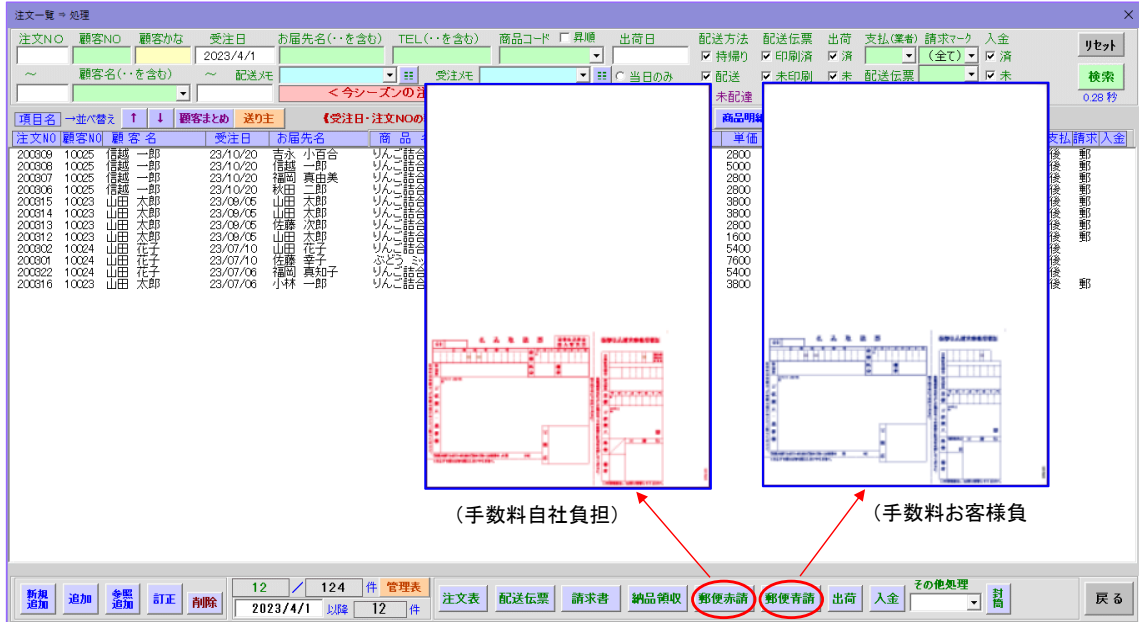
注文一覧 ⇒ 処理

注文NO 顧客NO 顧客かな 受注日 お届先名(・・を含む) TEL(・・を含む) 商品コード ☐ 昇順 出荷日 配送方法 配送伝票 出荷 支払(業者) 請求マーク 入金 リセット
2023/4/1
☑ 持帰り ☑ 印刷済 ☑ 済 (全て) ☑ 済
～ 顧客名(・・を含む) ～ 配送メモ 受注メモ ○ 当日のみ ☑ 配送 ☑ 未印刷 ☑ 未 配送伝票 ☑ 未 検索
0.28 秒
< 今シーズンの注
未配達
項目名 →並べ替え ↑ ↓ 顧客まとめ 送り主 【受注日・注文NOの 商品明細

| 注文NO | 顧客NO | 顧客名 | 受注日 | お届先名 | 商品名 | 単価 | 支払 | 請求 | 入金 |
|---|---|---|---|---|---|---|---|---|---|
| 200309 | 10025 | 信越 一郎 | 23/10/20 | 青永 小百合 | りんご詰合 | 2800 | 後 | 郵 | |
| 200308 | 10025 | 信越 一郎 | 23/10/20 | 信越 一郎 | りんご詰合 | 5000 | 後 | 郵 | |
| 200307 | 10025 | 信越 一郎 | 23/10/20 | 福岡 真由美 | りんご詰合 | 2800 | 後 | 郵 | |
| 200306 | 10025 | 信越 一郎 | 23/10/20 | 秋田 二郎 | りんご詰合 | 2800 | 後 | 郵 | |
| 200315 | 10023 | 山田 太郎 | 23/09/05 | 山田 太郎 | りんご詰合 | 3800 | 後 | 郵 | |
| 200314 | 10023 | 山田 太郎 | 23/09/05 | 山田 太郎 | りんご詰合 | 3800 | 後 | 郵 | |
| 200313 | 10023 | 山田 太郎 | 23/09/05 | 佐藤 次郎 | りんご詰合 | 2800 | 後 | 郵 | |
| 200312 | 10023 | 山田 太郎 | 23/09/05 | 山田 太郎 | りんご詰合 | 1600 | 後 | 郵 | |
| 200302 | 10024 | 山田 花子 | 23/07/10 | 山田 花子 | りんご詰合 | 5400 | 後 | | |
| 200301 | 10024 | 山田 花子 | 23/07/10 | 佐藤 幸子 | ぶどう ミッ | 7600 | 後 | | |
| 200322 | 10024 | 山田 花子 | 23/07/06 | 福岡 真知子 | りんご詰合 | 5400 | 後 | | |
| 200316 | 10023 | 山田 太郎 | 23/07/06 | 小林 一郎 | りんご詰合 | 3800 | 後 | 郵 | |

(手数料自社負担)
(手数料お客様負

新規追加 追加 参照追加 訂正 削除 12 / 124 件 管理表 2023/4/1 以降 12 件 注文表 配送伝票 請求書 納品領収 郵便赤請 郵便青請 出荷 入金 その他処理 封筒 戻る